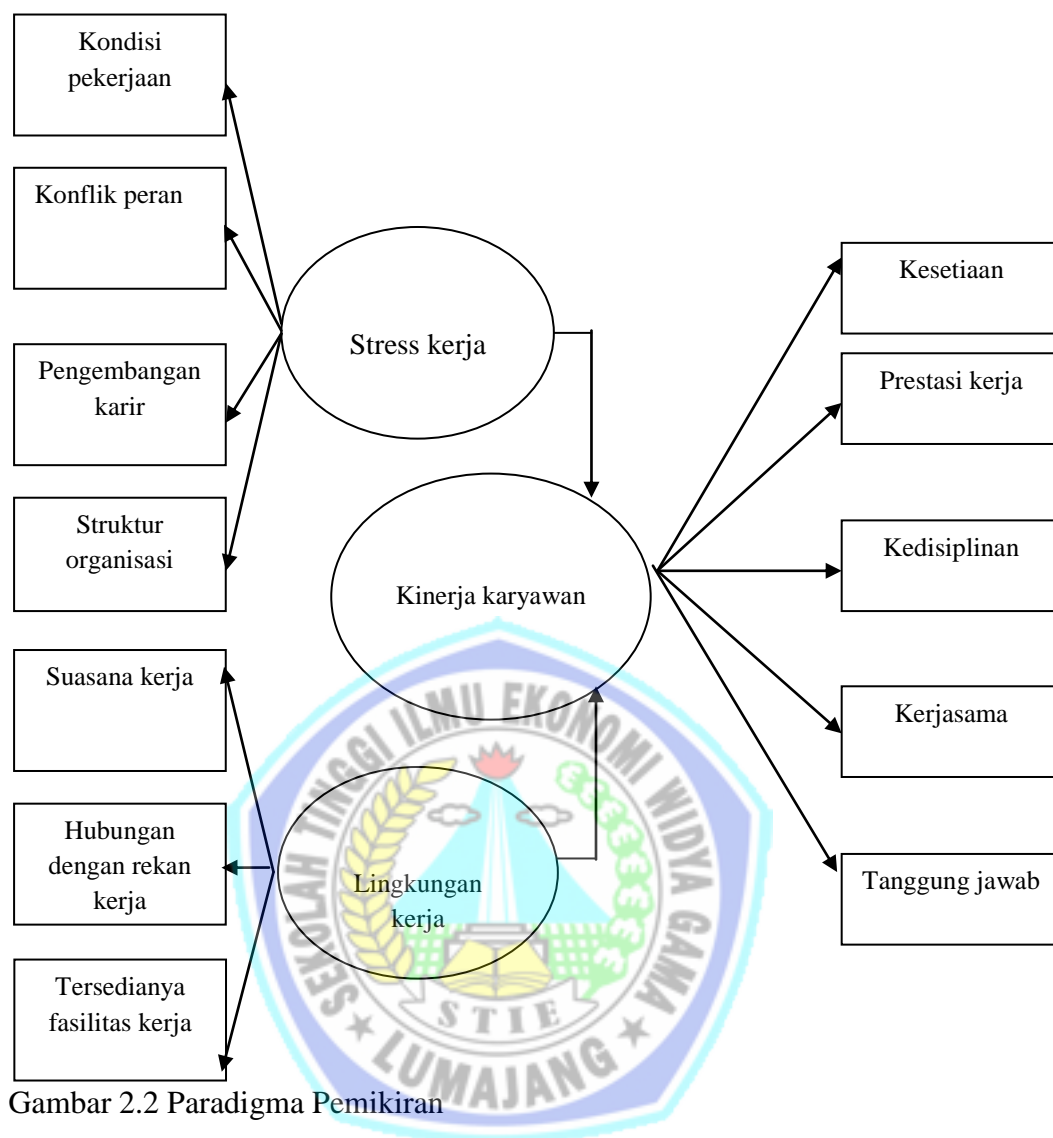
Kondisi pekerjaan

Konflik peran

Pengembangan karir

Struktur organisasi

Suasana kerja

Hubungan dengan rekan kerja

Tersedianya fasilitas kerja

Stress kerja

Kinerja karyawan

Lingkungan kerja

Kesetiaan

Prestasi kerja

Kedisiplinan

Kerjasama

Tanggung jawab

SEKOLAH TINGGI ILMU EKONOMI WIDYA GAMA

STIE

LUMAJANG

Gambar 2.2 Paradigma Pemikiran